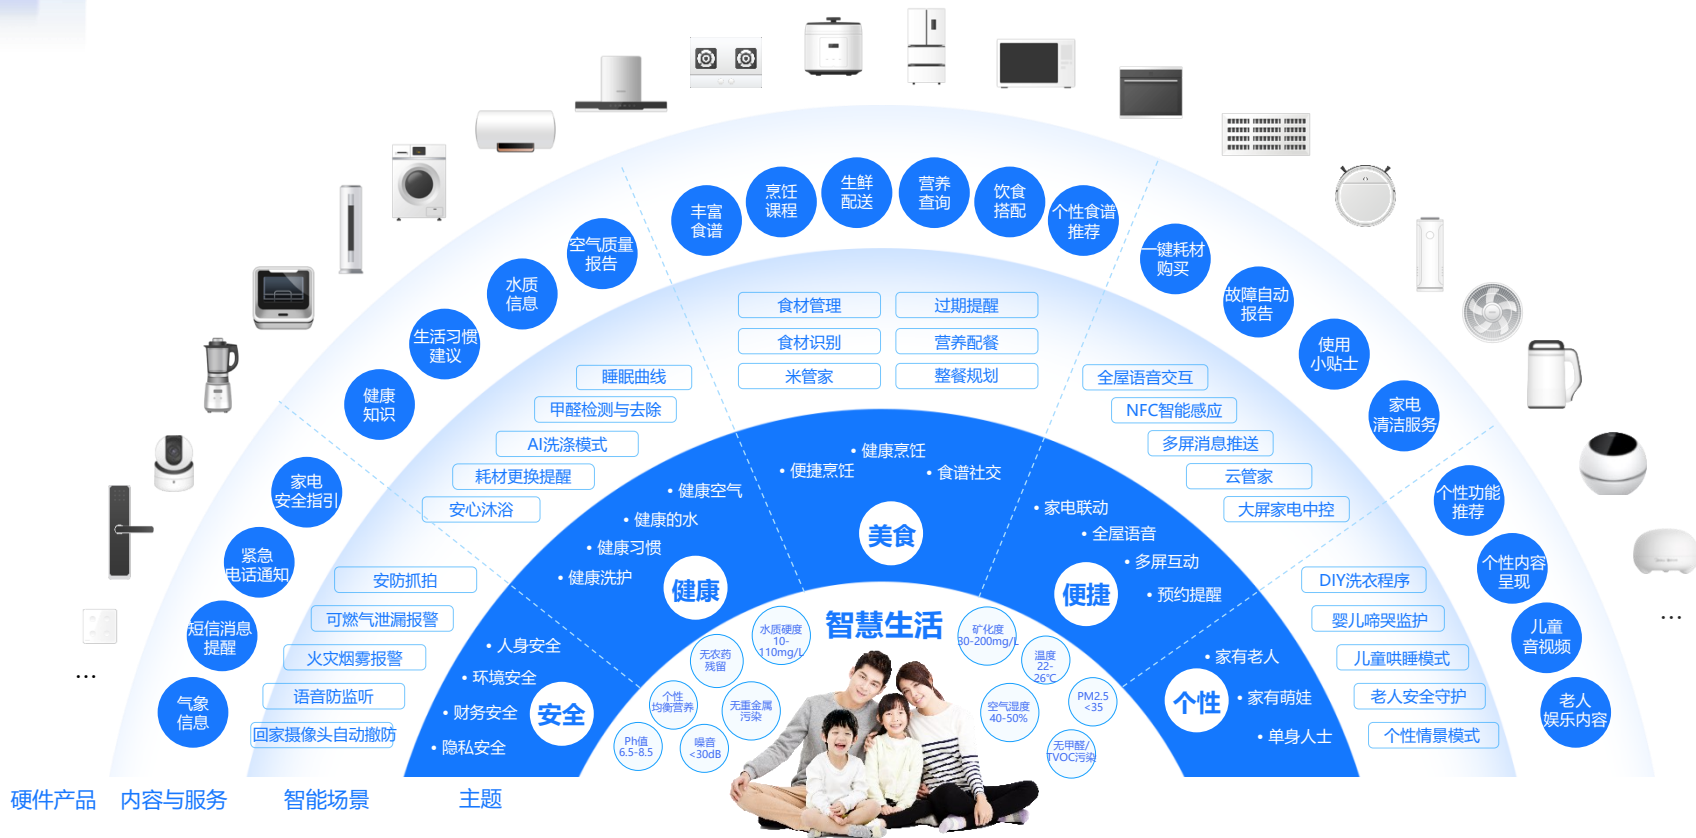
丰富食谱
烹饪课程
生鲜配送
营养查询
饮食搭配
个性食谱推荐
空气质量报告
水质信息
生活习惯建议
健康知识
一键耗材购买
故障自动报告
使用小贴士
家电清洁服务
家电安全指引
紧急电话通知
短信消息提醒
气象信息
个性功能推荐
个性内容呈现
儿童音视频
老人娱乐内容

食材管理
过期提醒
食材识别
营养配餐
米管家
整餐规划
睡眠曲线
甲醛检测与去除
AI洗浴模式
耗材更换提醒
安心沐浴
全屋语音交互
NFC智能感应
多屏消息推送
云管家
大屏家电中控
安防抓拍
可燃气泄漏报警
火灾烟雾报警
语音防监听
回家摄像头自动撤防
DIY洗衣程序
婴儿啼哭监护
儿童哄睡模式
老人安全守护
个性情景模式

• 健康烹饪
• 便捷烹饪
• 食谱社交
美食
• 健康空气
• 健康的水
• 健康习惯
• 健康洗护
健康
• 家电联动
• 全屋语音
• 多屏互动
• 预约提醒
便捷
• 人身安全
• 环境安全
• 财务安全
• 隐私安全
安全
• 家有老人
• 家有萌娃
• 单身人士
个性

智慧生活
水质硬度 10-110mg/L
无农药残留
个性均衡营养
无重金属污染
Ph值 6.5-8.5
噪音 <30dB
矿化度 30-200mg/L
温度 22-26℃
空气湿度 40-50%
PM2.5 <35
无甲醛/TVOC污染

...
...

硬件产品
内容与服务
智能场景
主题